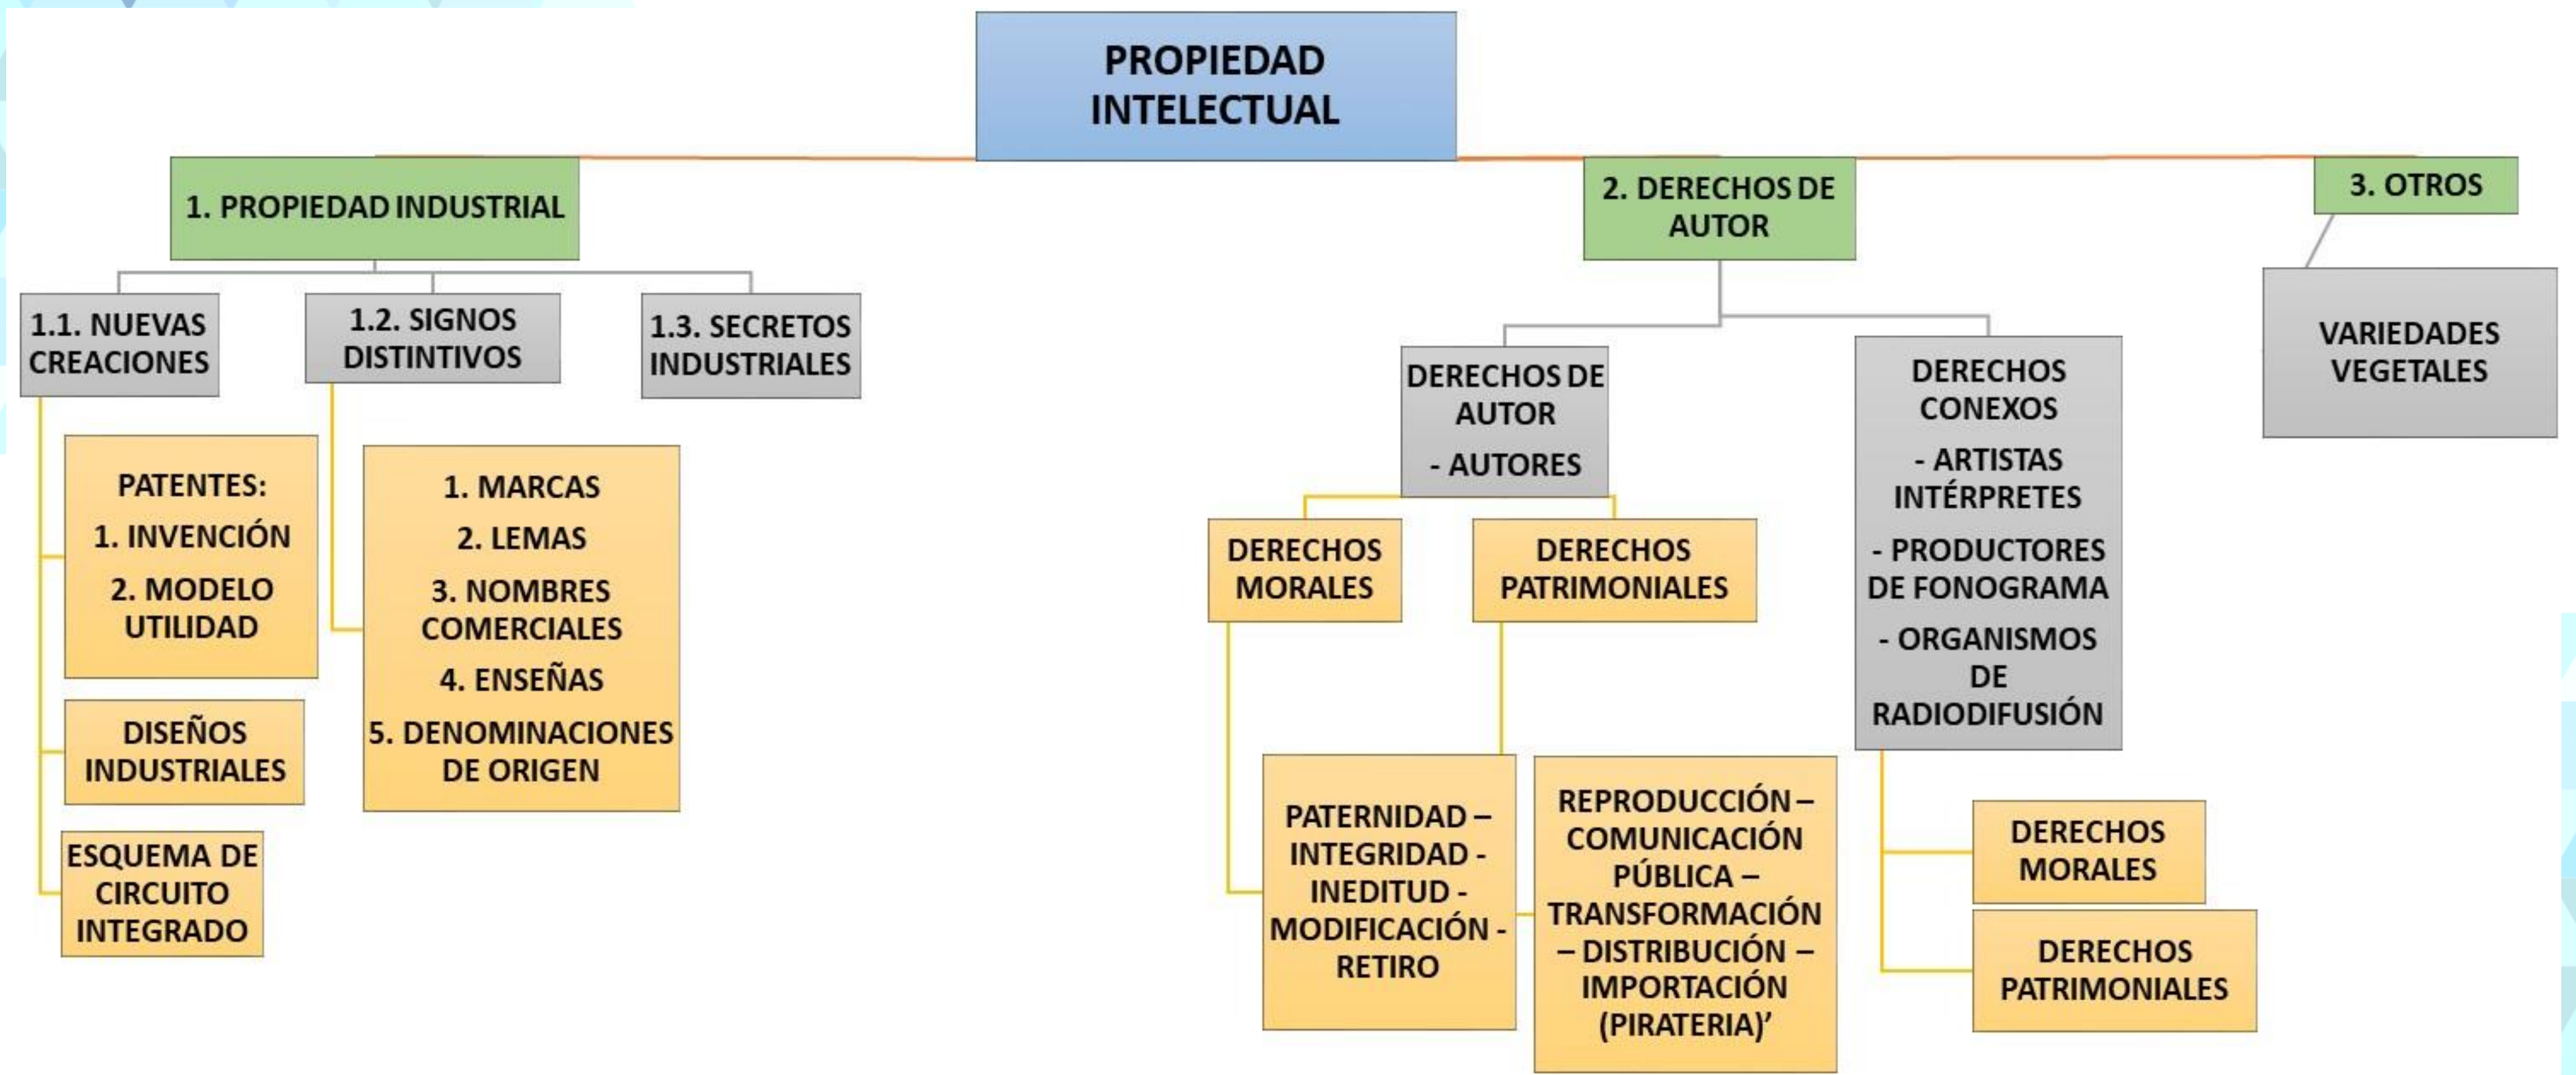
PROPIEDAD INTELECTUAL

1. PROPIEDAD INDUSTRIAL

1.1. NUEVAS CREACIONES

PATENTES:
1. INVENCIÓN
2. MODELO UTILIDAD

DISEÑOS INDUSTRIALES

ESQUEMA DE CIRCUITO INTEGRADO

1.2. SIGNOS DISTINTIVOS

1. MARCAS
2. LEMAS
3. NOMBRES COMERCIALES
4. ENSEÑAS
5. DENOMINACIONES DE ORIGEN

1.3. SECRETOS INDUSTRIALES

2. DERECHOS DE AUTOR

DERECHOS DE AUTOR
- AUTORES

DERECHOS MORALES

PATERNIDAD – INTEGRIDAD - INEDITUD - MODIFICACIÓN - RETIRO

DERECHOS PATRIMONIALES

REPRODUCCIÓN – COMUNICACIÓN PÚBLICA – TRANSFORMACIÓN – DISTRIBUCIÓN – IMPORTACIÓN (PIRATERIA)'

DERECHOS CONEXOS
- ARTISTAS INTÉRPRETES
- PRODUCTORES DE FONOGRAMA
- ORGANISMOS DE RADIODIFUSIÓN

DERECHOS MORALES

DERECHOS PATRIMONIALES

3. OTROS

VARIEDADES VEGETALES